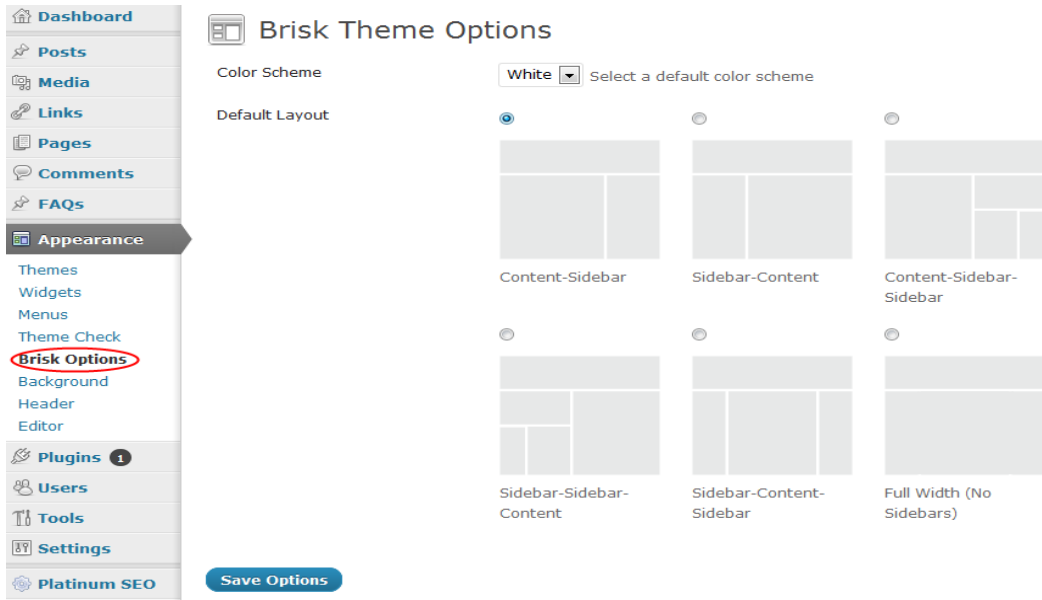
Dashboard
Posts
Media
Links
Pages
Comments
FAQs
Appearance
Themes
Widgets
Menus
Theme Check
Brisk Options
Background
Header
Editor
Plugins 1
Users
Tools
Settings
Platinum SEO

Brisk Theme Options

Color Scheme
White
Select a default color scheme

Default Layout

Content-Sidebar
Sidebar-Content
Content-Sidebar-Sidebar
Sidebar-Sidebar-Content
Sidebar-Content-Sidebar
Full Width (No Sidebars)

Save Options